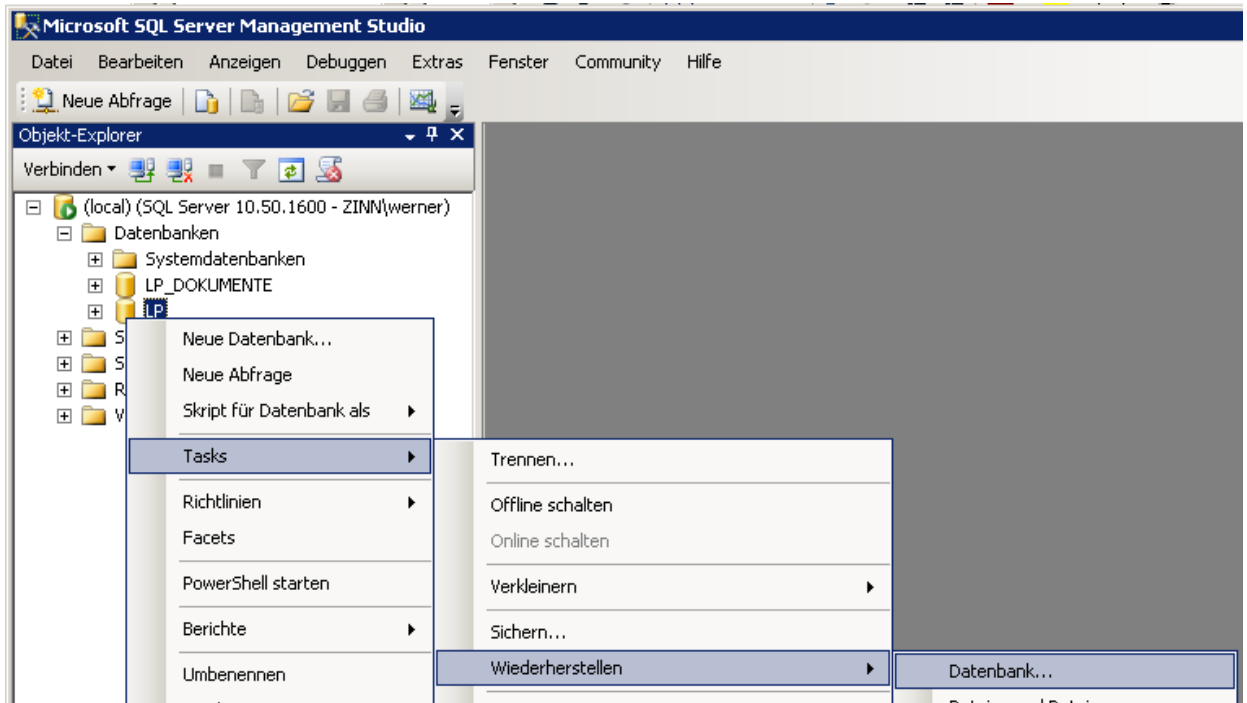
Microsoft SQL Server Management Studio

Datei Bearbeiten Anzeigen Debuggen Extras Fenster Community Hilfe

Neue Abfrage

Objekt-Explorer

Verbinden

(local) (SQL Server 10.50.1600 - ZINN\werner)
Datenbanken
Systemdatenbanken
LP_DOKUMENTE
LP
S
S
R
V

Neue Datenbank...
Neue Abfrage
Skript für Datenbank als
Tasks
Richtlinien
Facets
PowerShell starten
Berichte
Umbenennen

Trennen...
Offline schalten
Online schalten
Verkleinern
Sichern...
Wiederherstellen

Datenbank...
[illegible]